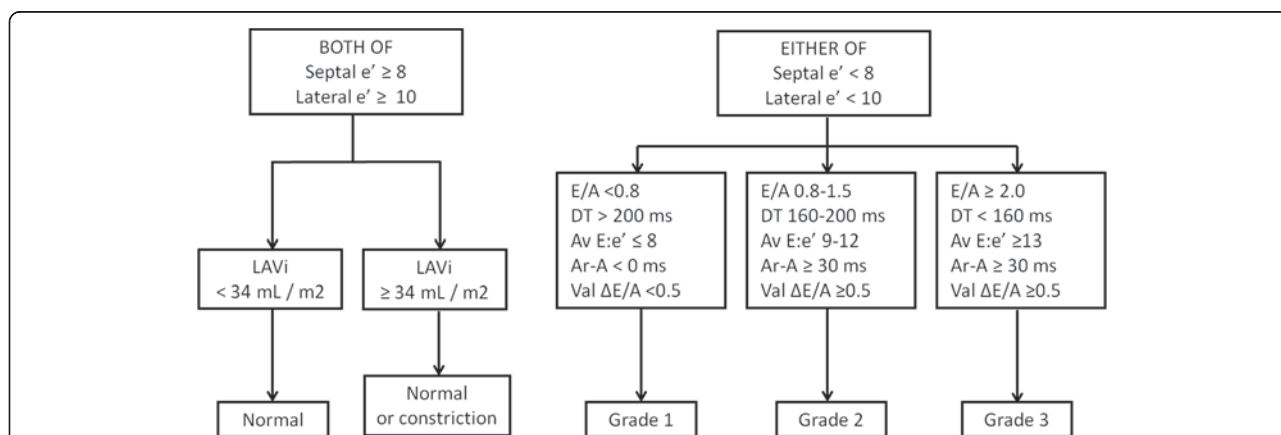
BOTH OF
Septal e' ≥ 8
Lateral e' ≥ 10

EITHER OF
Septal e' < 8
Lateral e' < 10

LAVi
< 34 mL / m2

LAVi
≥ 34 mL / m2

E/A <0.8
DT > 200 ms
Av E:e' ≤ 8
Ar-A < 0 ms
Val ΔE/A <0.5

E/A 0.8-1.5
DT 160-200 ms
Av E:e' 9-12
Ar-A ≥ 30 ms
Val ΔE/A ≥0.5

E/A ≥ 2.0
DT < 160 ms
Av E:e' ≥13
Ar-A ≥ 30 ms
Val ΔE/A ≥0.5

Normal

Normal
or constriction

Grade 1

Grade 2

Grade 3